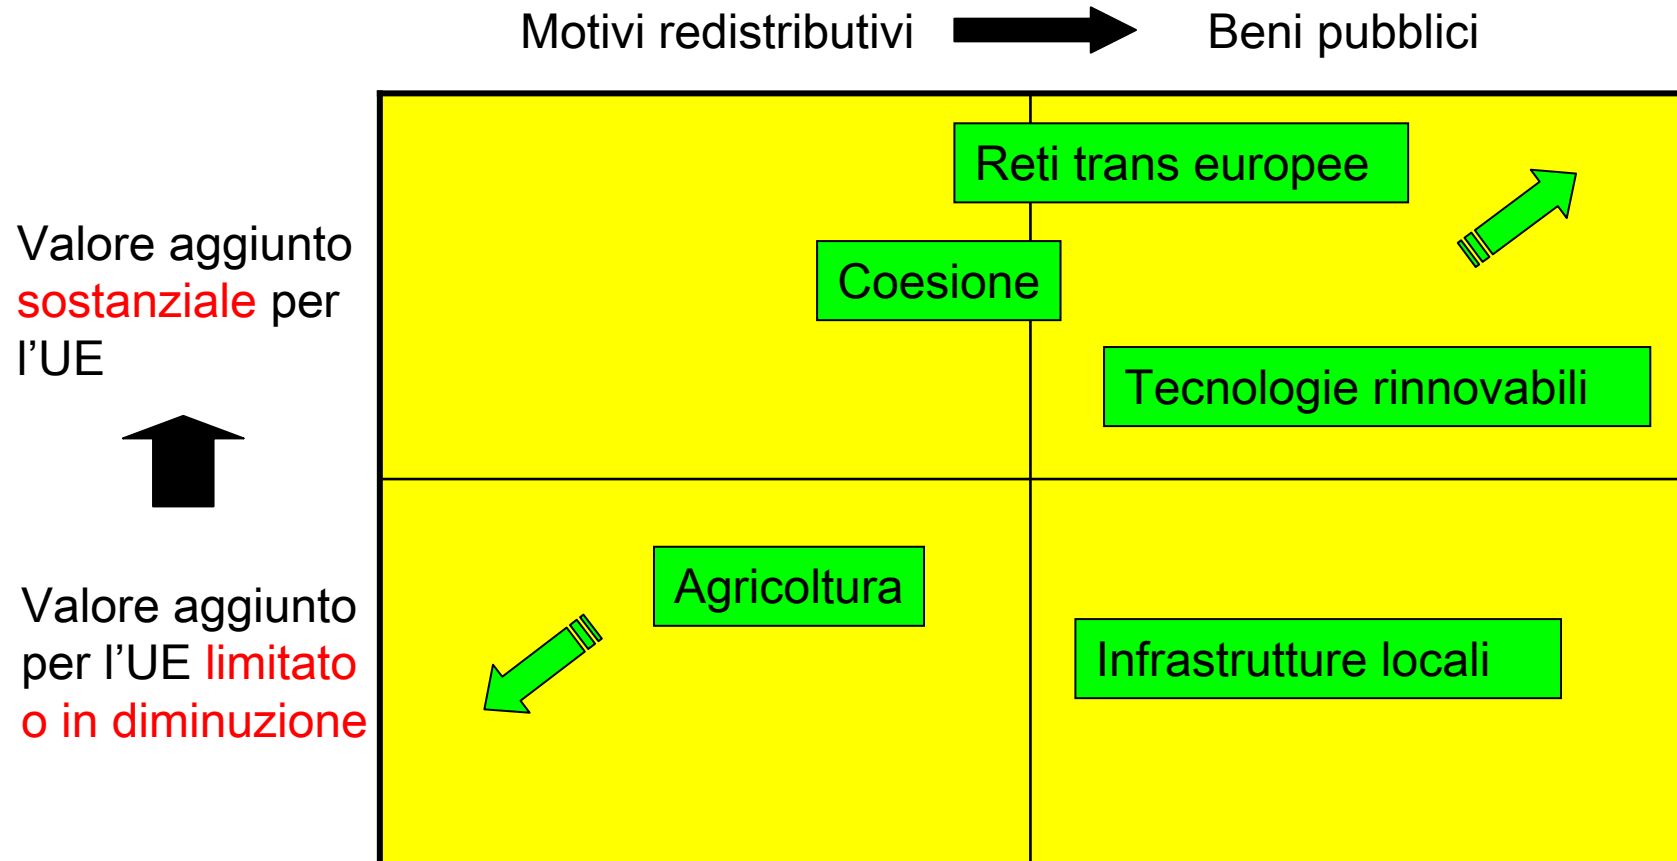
Motivi redistributivi

Beni pubblici

Valore aggiunto sostanziale per l’UE

Valore aggiunto per l’UE limitato o in diminuzione

Reti trans europee

Coesione

Tecnologie rinnovabili

Agricoltura

Infrastrutture locali